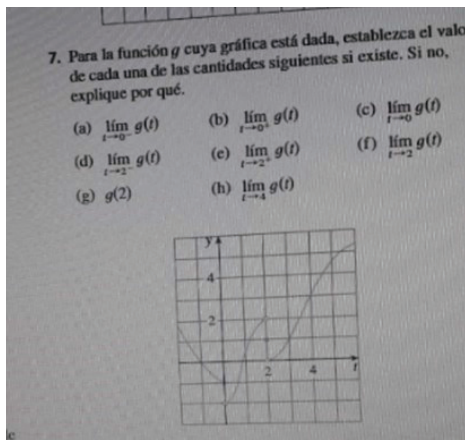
7. Para la función $g$ cuya gráfica está dada, establezca el valo de cada una de las cantidades siguientes si existe. Si no, explique por qué.

(a) $\lim_{t \to 0^-} g(t)$
(b) $\lim_{t \to 0^+} g(t)$
(c) $\lim_{t \to 0} g(t)$
(d) $\lim_{t \to 2^-} g(t)$
(e) $\lim_{t \to 2^+} g(t)$
(f) $\lim_{t \to 2} g(t)$
(g) $g(2)$
(h) $\lim_{t \to 4} g(t)$

y
4
2
2
4
t

c